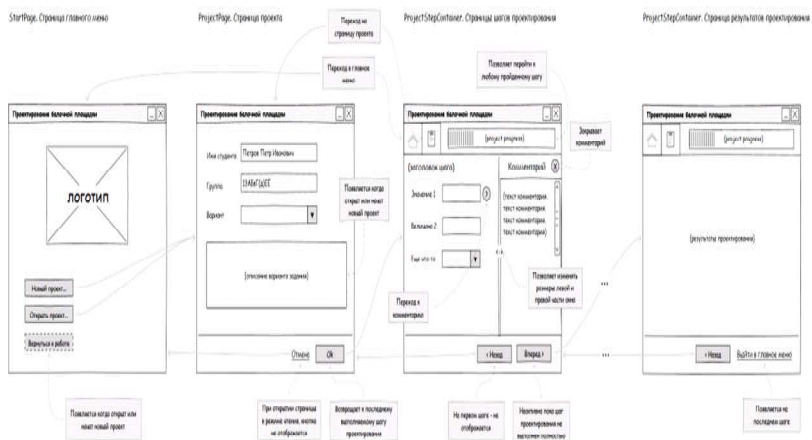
StartPage. Страница главного меню

ProjectPage. Страница проекта

Переход на страницу проекта

ProjectStepContainer. Страница шагов проектирования

ProjectStepContainer. Страница результатов проектирования

Переход в главное меню

Позволяет перейти к любому пройденному шагу

Проектирование балочной площадки

Проектирование балочной площадки

Проектирование балочной площадки

Проектирование балочной площадки

(project progress)

(project progress)

Закрывает комментарий

ЛОГОТИП

Имя студента

Петров Петр Иванович

Группа

ЗЗАБкТ(а)СС

Вариант

Появляется когда открыт или начат новый проект

(описание варианта задания)

(заголовок шага)

Комментарий

Значение 1

Величина 2

Еще что-то

(текст комментария, текст комментария, текст комментария, текст комментария)

(результаты проектирования)

Позволяет изменить размеры левой и правой части окна

Новый проект...

Открыть проект...

Вернуться к работе

Переход к комментарию

Отмена

Ok

‹ Назад

Вперед ›

‹ Назад

Выйти в главное меню

...

...

Появляется когда открыт или начат новый проект

При открытии страницы в режиме чтения, кнопка не отображается

Возвращает к последнему выполненному шагу проектирования

На первом шаге - не отображается

Неактивна пока шаг проектирования не выполнен полностью

Появляется на последнем шаге